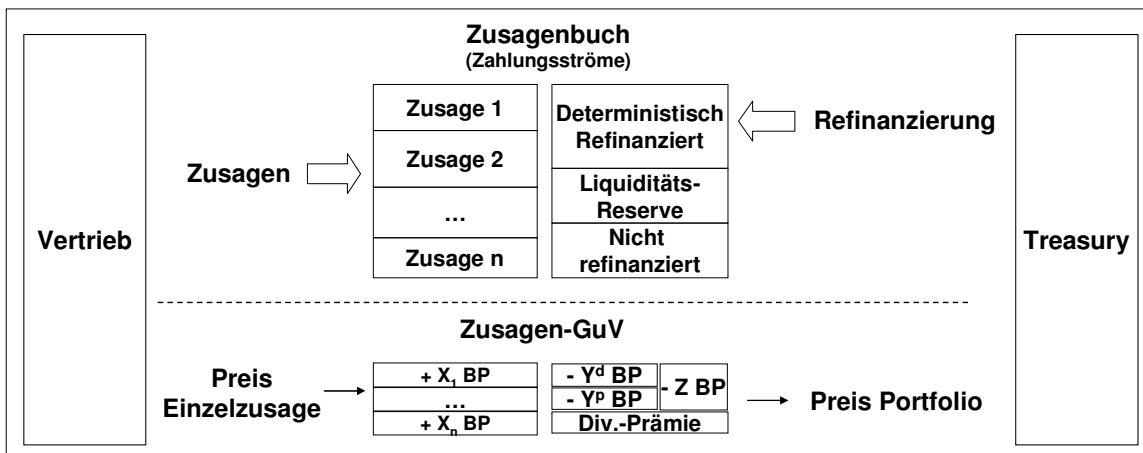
Vertrieb

Zusagenbuch
(Zahlungsströme)

Zusagen

Zusage 1
Zusage 2
…
Zusage n

Deterministisch Refinanziert
Liquiditäts-Reserve
Nicht refinanziert

Refinanzierung

Treasury

Zusagen-GuV

Preis Einzelzusage

+ $X_1$ BP
…
+ $X_n$ BP

- $Y^d$ BP
- $Y^p$ BP
- Z BP
Div.-Prämie

Preis Portfolio